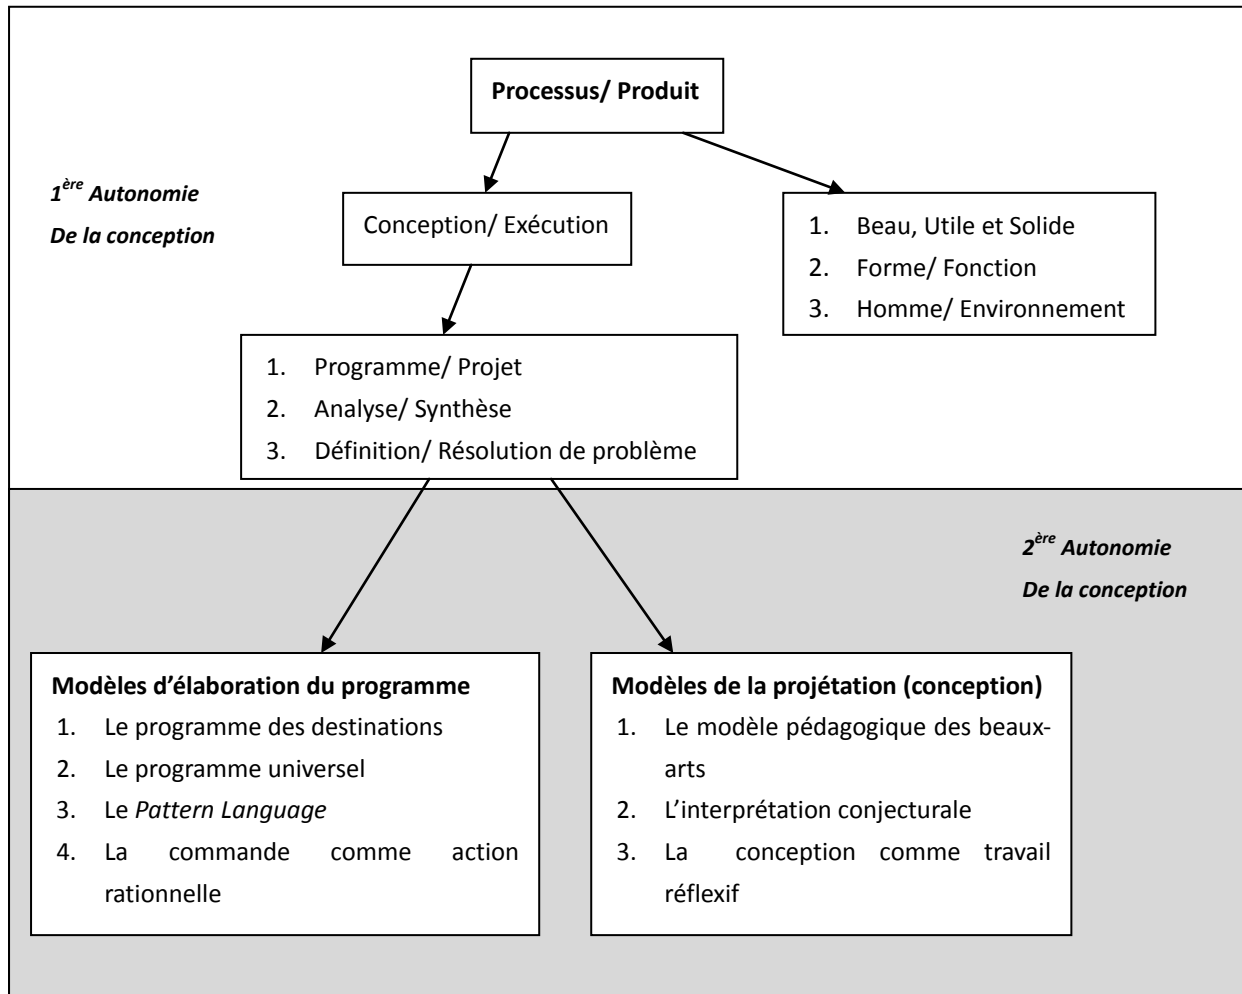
**Processus/ Produit**

*1$^{ère}$ Autonomie*
*De la conception*

Conception/ Exécution

1. Beau, Utile et Solide
2. Forme/ Fonction
3. Homme/ Environnement

1. Programme/ Projet
2. Analyse/ Synthèse
3. Définition/ Résolution de problème

*2$^{ère}$ Autonomie*
*De la conception*

**Modèles d'élaboration du programme**
1. Le programme des destinations
2. Le programme universel
3. Le *Pattern Language*
4. La commande comme action rationnelle

**Modèles de la projétation (conception)**
1. Le modèle pédagogique des beaux-arts
2. L'interprétation conjecturale
3. La conception comme travail réflexif